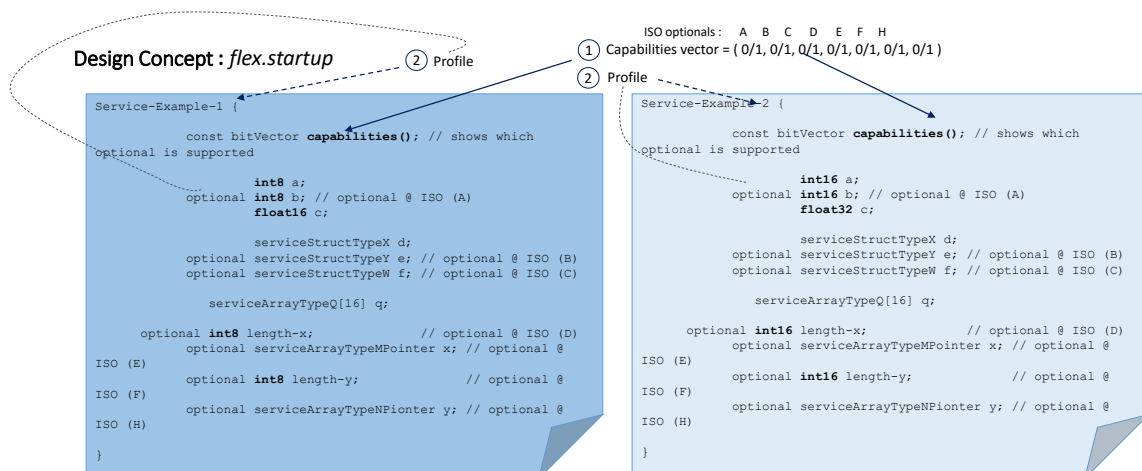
Design Concept : *flex.startup*

ISO optionals : A B C D E F H

(1) Capabilities vector = ( 0/1, 0/1, 0/1, 0/1, 0/1, 0/1, 0/1 )

(2) Profile

(2) Profile

Service-Example-1 {

const bitVector **capabilities()**; // shows which optional is supported

**int8** a;
optional **int8** b; // optional @ ISO (A)
**float16** c;

serviceStructTypeX d;
optional serviceStructTypeY e; // optional @ ISO (B)
optional serviceStructTypeW f; // optional @ ISO (C)

serviceArrayTypeQ[16] q;

optional **int8** length-x; // optional @ ISO (D)
optional serviceArrayTypeMPointer x; // optional @ ISO (E)
optional **int8** length-y; // optional @ ISO (F)
optional serviceArrayTypeNPionter y; // optional @ ISO (H)

}

Service-Example-2 {

const bitVector **capabilities()**; // shows which optional is supported

**int16** a;
optional **int16** b; // optional @ ISO (A)
**float32** c;

serviceStructTypeX d;
optional serviceStructTypeY e; // optional @ ISO (B)
optional serviceStructTypeW f; // optional @ ISO (C)

serviceArrayTypeQ[16] q;

optional **int16** length-x; // optional @ ISO (D)
optional serviceArrayTypeMPointer x; // optional @ ISO (E)
optional **int16** length-y; // optional @ ISO (F)
optional serviceArrayTypeNPionter y; // optional @ ISO (H)

}